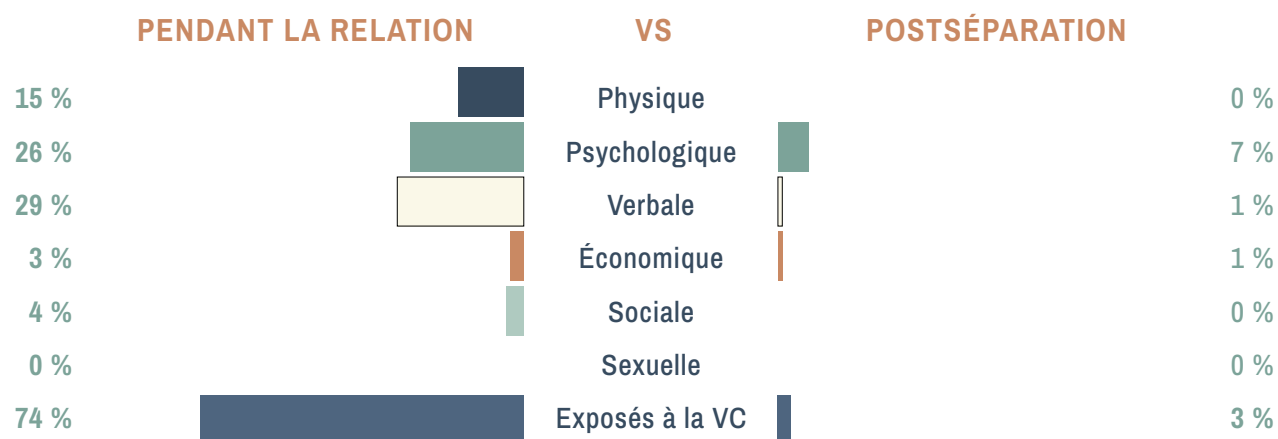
PENDANT LA RELATION VS POSTSÉPARATION

| PENDANT LA RELATION | | POSTSÉPARATION |
|---|---|---|
| 15 % | Physique | 0 % |
| 26 % | Psychologique | 7 % |
| 29 % | Verbale | 1 % |
| 3 % | Économique | 1 % |
| 4 % | Sociale | 0 % |
| 0 % | Sexuelle | 0 % |
| 74 % | Exposés à la VC | 3 % |